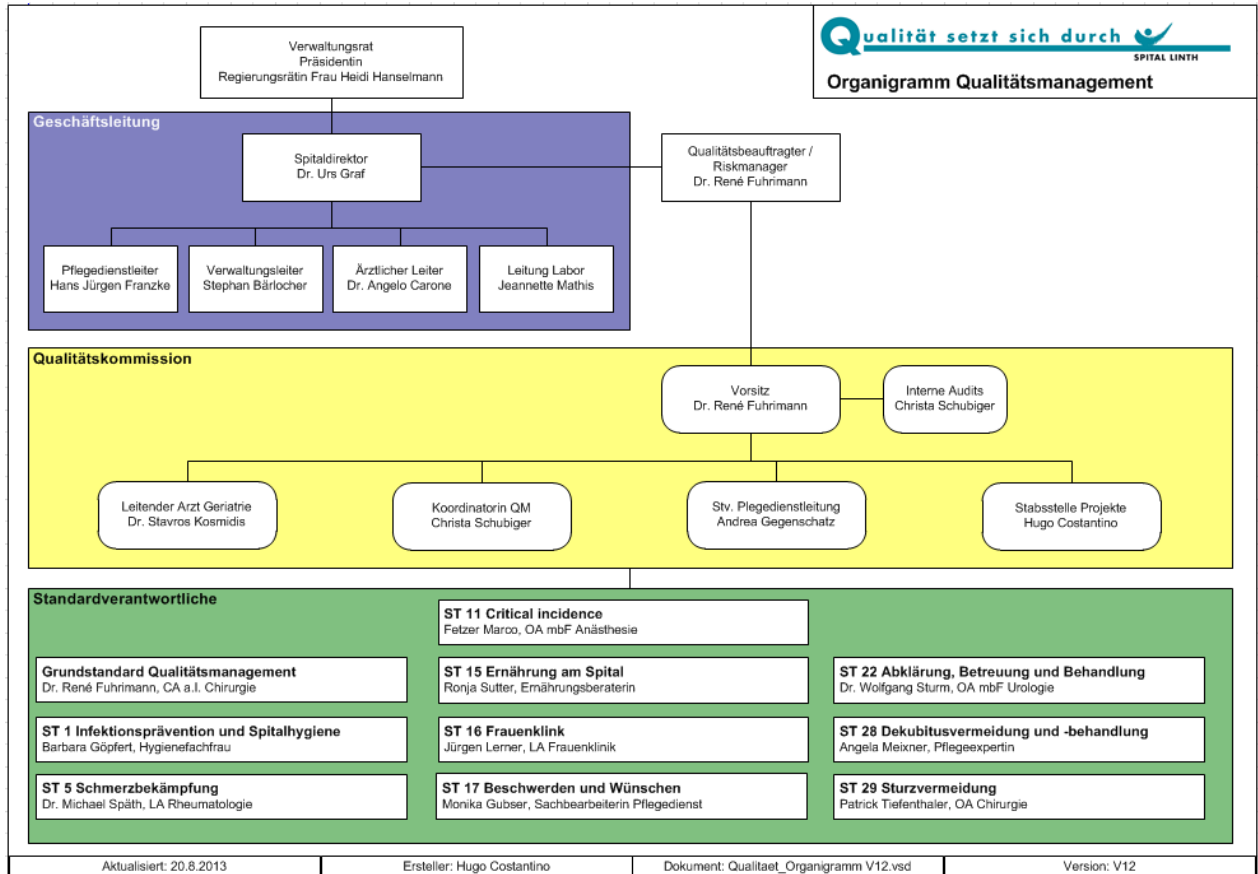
Verwaltungsrat
Präsidentin
Regierungsrätin Frau Heidi Hanselmann

Qualität setzt sich durch
SPITAL LINTH

Organigramm Qualitätsmanagement

Geschäftsleitung

Spitaldirektor
Dr. Urs Graf

Qualitätsbeauftragter / Riskmanager
Dr. René Fuhrimann

Pflegedienstleiter
Hans Jürgen Franzke

Verwaltungsleiter
Stephan Bärlocher

Ärztlicher Leiter
Dr. Angelo Carone

Leitung Labor
Jeannette Mathis

Qualitätskommission

Vorsitz
Dr. René Fuhrimann

Interne Audits
Christa Schubiger

Leitender Arzt Geriatrie
Dr. Stavros Kosmidis

Koordinatorin QM
Christa Schubiger

Stv. Plegedienstleitung
Andrea Gegenschatz

Stabsstelle Projekte
Hugo Costantino

Standardverantwortliche

ST 11 Critical incidence
Fetzer Marco, OA mbF Anästhesie

Grundstandard Qualitätsmanagement
Dr. René Fuhrimann, CA a.I. Chirurgie

ST 15 Ernährung am Spital
Ronja Sutter, Ernährungsberaterin

ST 22 Abklärung, Betreuung und Behandlung
Dr. Wolfgang Sturm, OA mbF Urologie

ST 1 Infektionsprävention und Spitalhygiene
Barbara Göpfert, Hygienefachfrau

ST 16 Frauenklink
Jürgen Lerner, LA Frauenklinik

ST 28 Dekubitusvermeidung und -behandlung
Angela Meixner, Pflegeexpertin

ST 5 Schmerzbekämpfung
Dr. Michael Späth, LA Rheumatologie

ST 17 Beschwerden und Wünschen
Monika Gubser, Sachbearbeiterin Pflegedienst

ST 29 Sturzvermeidung
Patrick Tiefenthaler, OA Chirurgie

| Aktualisiert: 20.8.2013 | Ersteller: Hugo Costantino | Dokument: Qualitaet_Organigramm V12.vsd | Version: V12 |